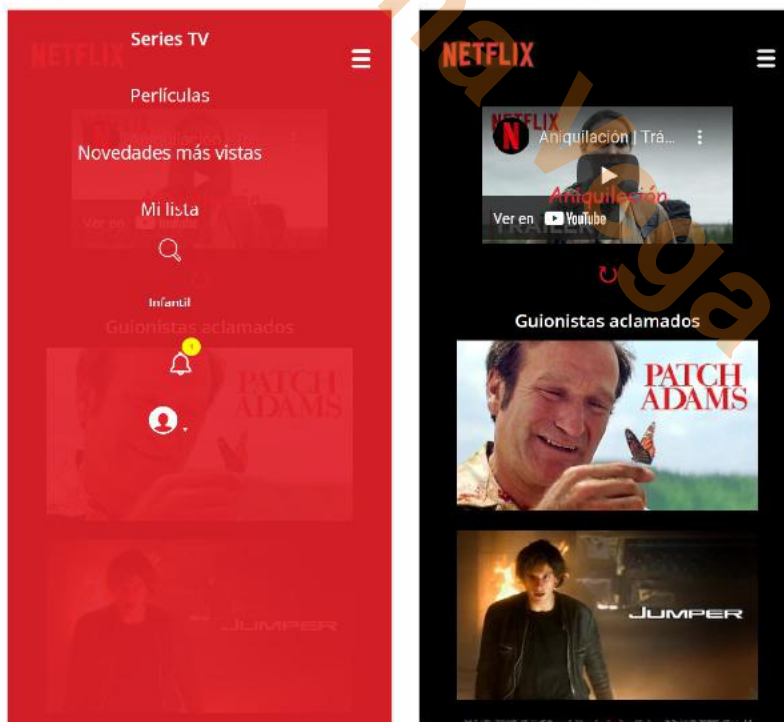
NETFLIX

Series TV

Perlículas

Novedades más vistas

Mi lista

Infantil

Guionistas aclamados

1

PATCH ADAMS

JUMPER

NETFLIX

Aniquilación | Trá...

Aniquilación

Ver en YouTube

TRAILER

Guionistas aclamados

PATCH ADAMS

JUMPER